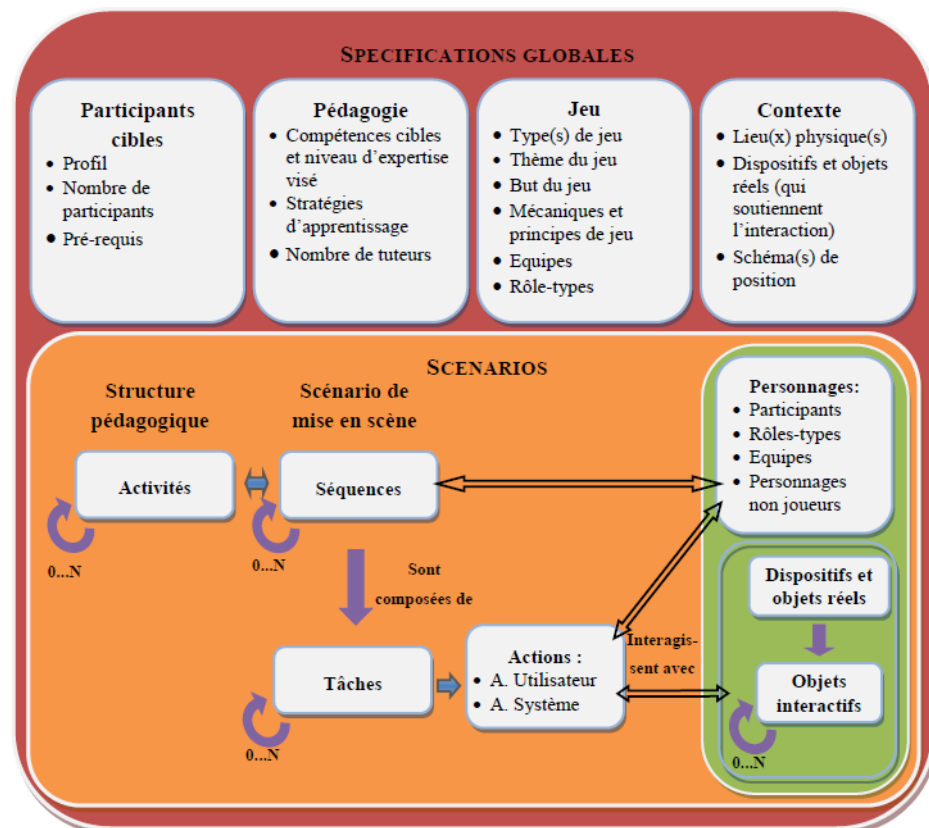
SPECIFICATIONS GLOBALES

Participants cibles
- Profil
- Nombre de participants
- Pré-requis

Pédagogie
- Compétences cibles et niveau d'expertise visé
- Stratégies d'apprentissage
- Nombre de tuteurs

Jeu
- Type(s) de jeu
- Thème du jeu
- But du jeu
- Mécaniques et principes de jeu
- Equipes
- Rôle-types

Contexte
- Lieu(x) physique(s)
- Dispositifs et objets réels (qui soutiennent l'interaction)
- Schéma(s) de position

SCENARIOS

Structure pédagogique

Scénario de mise en scène

Activités

0...N

Séquences

0...N

Sont composées de

Tâches

0...N

Actions :
- A. Utilisateur
- A. Système

Interagissent avec

Personnages:
- Participants
- Rôles-types
- Equipes
- Personnages non joueurs

Dispositifs et objets réels

Objets interactifs

0...N